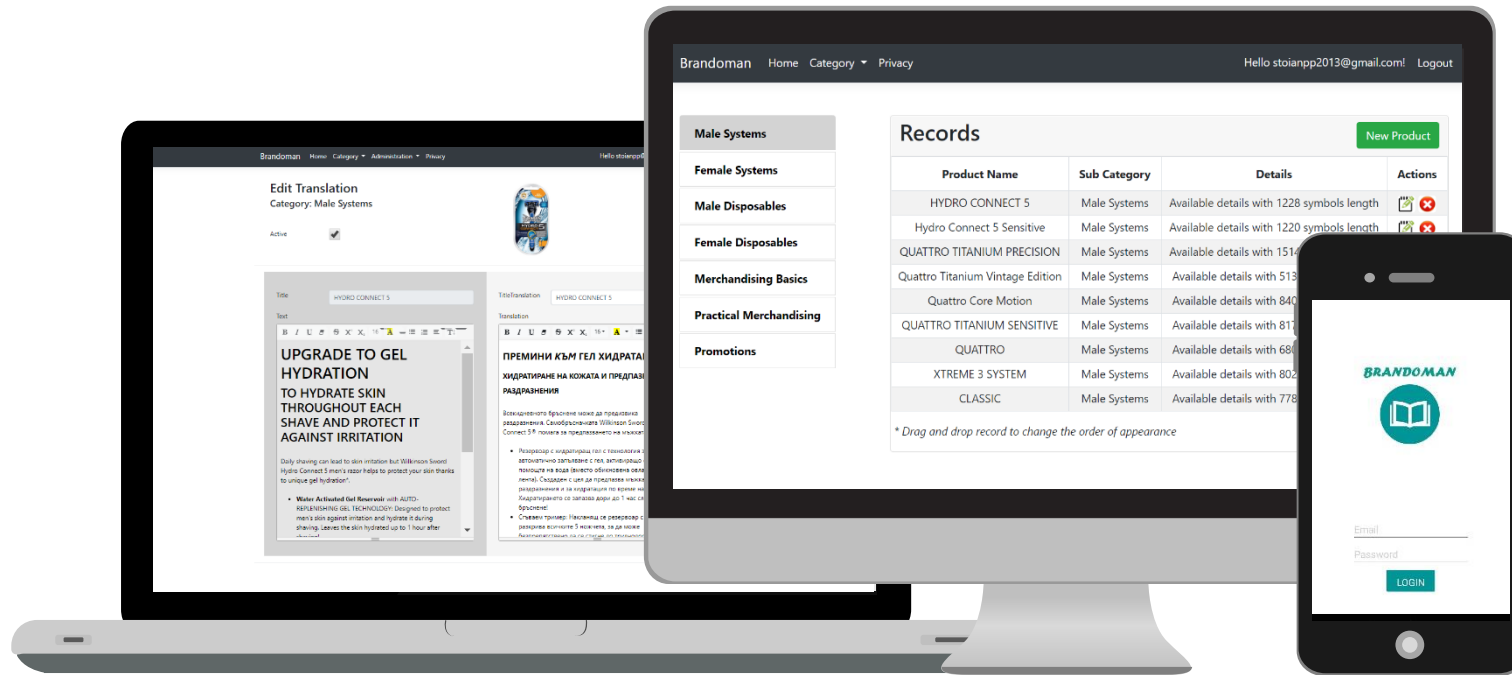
Brandoman Home Category Administration Privacy Hello stoianpp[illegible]

Edit Translation
Category: Male Systems

Active

Title HYDRO CONNECT 5

Text

UPGRADE TO GEL HYDRATION
TO HYDRATE SKIN THROUGHOUT EACH SHAVE AND PROTECT IT AGAINST IRRITATION

Daily shaving can lead to skin irritation but Wilkinson Sword Hydro Connect 5 men's razor helps to protect your skin thanks to unique gel hydration*.

- Water Activated Gel Reservoir with AUTO-REPLENISHING GEL TECHNOLOGY: Designed to protect men's skin against irritation and hydrate it during shaving. Leaves the skin hydrated up to 1 hour after shaving!

TitleTranslation HYDRO CONNECT 5

Translation

ПРЕМИНИ КЪМ ГЕЛ ХИДРАТА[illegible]
ХИДРАТИРАНЕ НА КОЖАТА И ПРЕДПАЗ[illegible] РАЗДРАЗНЕНИЯ

Всекидневното бръснене може да предизвика раздразнения. Самобръсначката Wilkinson Sword Connect 5 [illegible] помага за предпазването на мъжкат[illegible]

- Резервоар с хидратиращ гел с технология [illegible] автоматично зареждане с гел, активиращо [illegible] помощта на вода (вместо обикновена овла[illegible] лента). Създаден с цел да предпазва мъжка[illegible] раздразнения и за хидратация по време на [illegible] Хидратирането се запазва дори до 1 час сл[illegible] бръснене!
- Съвемен тример: Накланящ се резервоар с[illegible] разкрива всичките 5 ножчета, за да може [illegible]

Brandoman Home Category Privacy Hello stoianpp2013@gmail.com! Logout

Male Systems
Female Systems
Male Disposables
Female Disposables
Merchandising Basics
Practical Merchandising
Promotions

Records New Product

| Product Name | Sub Category | Details | Actions |
|---|---|---|---|
| HYDRO CONNECT 5 | Male Systems | Available details with 1228 symbols length | |
| Hydro Connect 5 Sensitive | Male Systems | Available details with 1220 symbols length | |
| QUATTRO TITANIUM PRECISION | Male Systems | Available details with 1514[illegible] | |
| Quattro Titanium Vintage Edition | Male Systems | Available details with 513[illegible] | |
| Quattro Core Motion | Male Systems | Available details with 840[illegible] | |
| QUATTRO TITANIUM SENSITIVE | Male Systems | Available details with 817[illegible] | |
| QUATTRO | Male Systems | Available details with 68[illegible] | |
| XTREME 3 SYSTEM | Male Systems | Available details with 802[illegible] | |
| CLASSIC | Male Systems | Available details with 778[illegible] | |

* Drag and drop record to change the order of appearance

BRANDOMAN

Email
Password
LOGIN